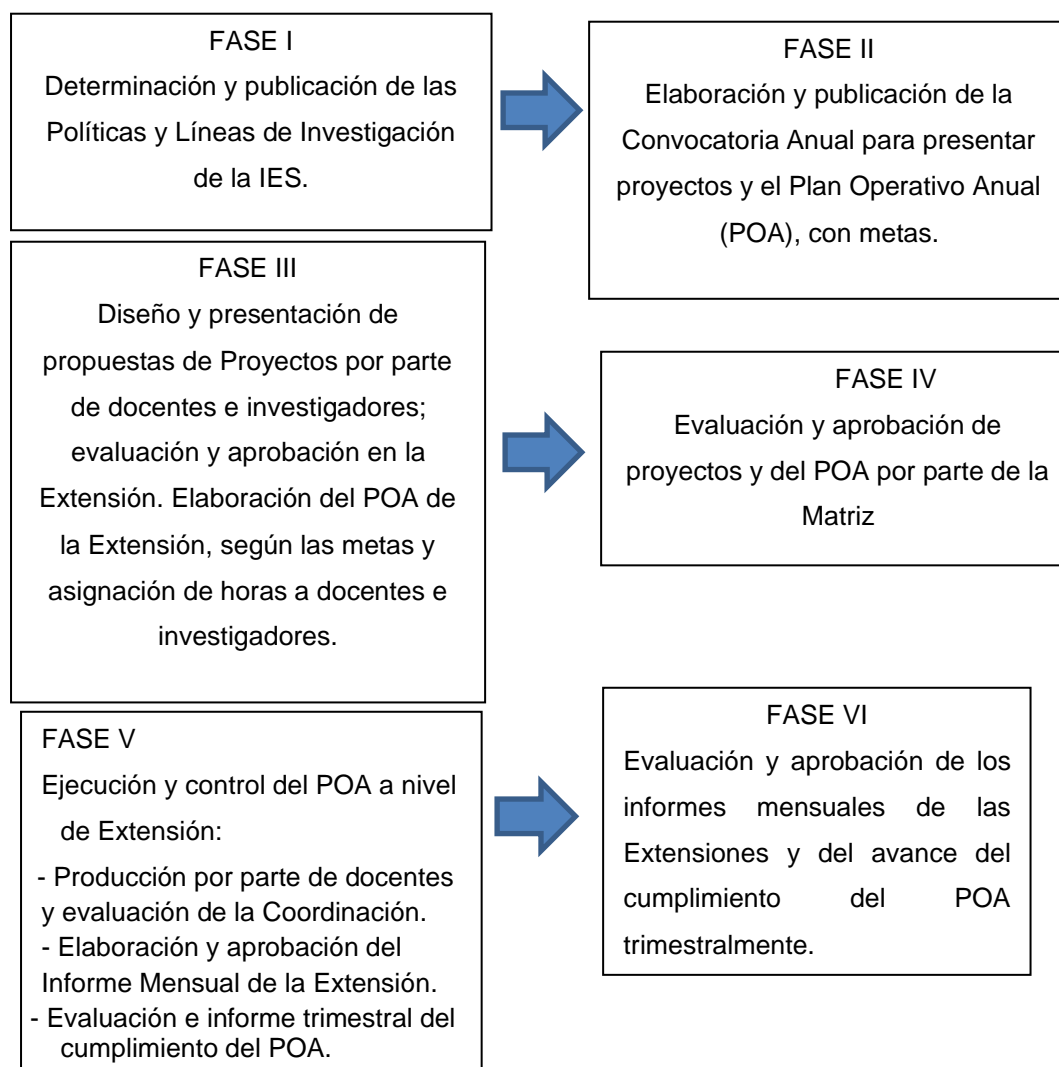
FASE I
Determinación y publicación de las Políticas y Líneas de Investigación de la IES.

FASE II
Elaboración y publicación de la Convocatoria Anual para presentar proyectos y el Plan Operativo Anual (POA), con metas.

FASE III
Diseño y presentación de propuestas de Proyectos por parte de docentes e investigadores; evaluación y aprobación en la Extensión. Elaboración del POA de la Extensión, según las metas y asignación de horas a docentes e investigadores.

FASE IV
Evaluación y aprobación de proyectos y del POA por parte de la Matriz

FASE V
Ejecución y control del POA a nivel de Extensión:
- Producción por parte de docentes y evaluación de la Coordinación.
- Elaboración y aprobación del Informe Mensual de la Extensión.
- Evaluación e informe trimestral del cumplimiento del POA.

FASE VI
Evaluación y aprobación de los informes mensuales de las Extensiones y del avance del cumplimiento del POA trimestralmente.